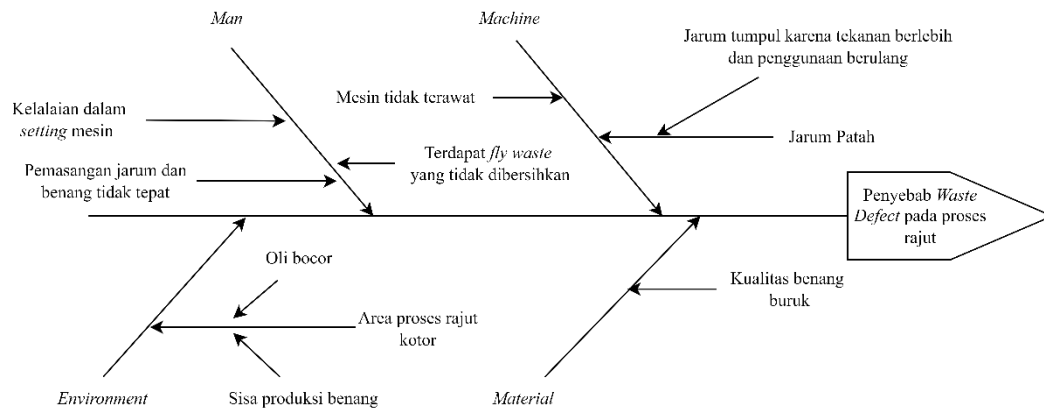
*Man*

*Machine*

Jarum tumpul karena tekanan berlebih dan penggunaan berulang

Kelalaian dalam *setting* mesin

Mesin tidak terawat

Jarum Patah

Terdapat *fly waste* yang tidak dibersihkan

Pemasangan jarum dan benang tidak tepat

Penyebab *Waste Defect* pada proses rajut

Oli bocor

Kualitas benang buruk

Area proses rajut kotor

*Environment*

Sisa produksi benang

*Material*